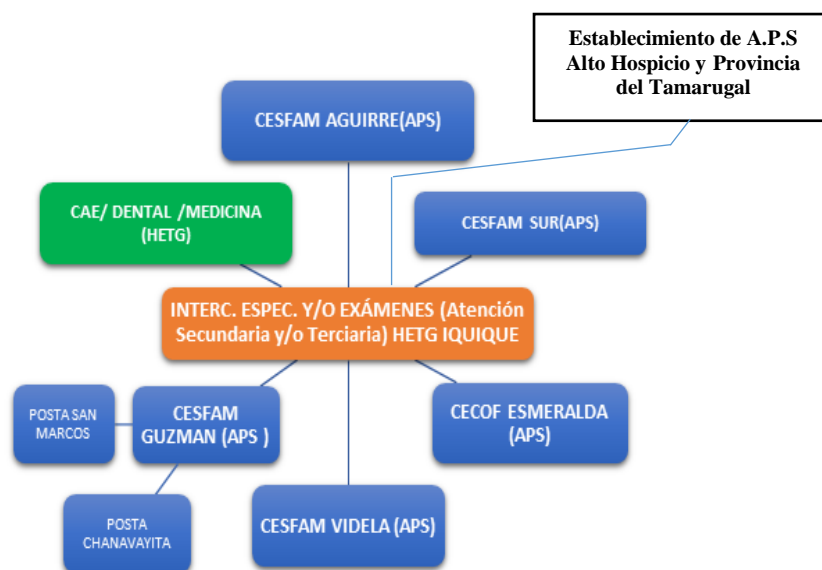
Establecimiento de A.P.S Alto Hospicio y Provincia del Tamarugal

CESFAM AGUIRRE(APS)

CAE/ DENTAL /MEDICINA (HETG)

CESFAM SUR(APS)

INTERC. ESPEC. Y/O EXÁMENES (Atención Secundaria y/o Terciaria) HETG IQUIQUE

POSTA SAN MARCOS

CESFAM GUZMAN (APS )

CECOF ESMERALDA (APS)

POSTA CHANAVAYITA

CESFAM VIDELA (APS)